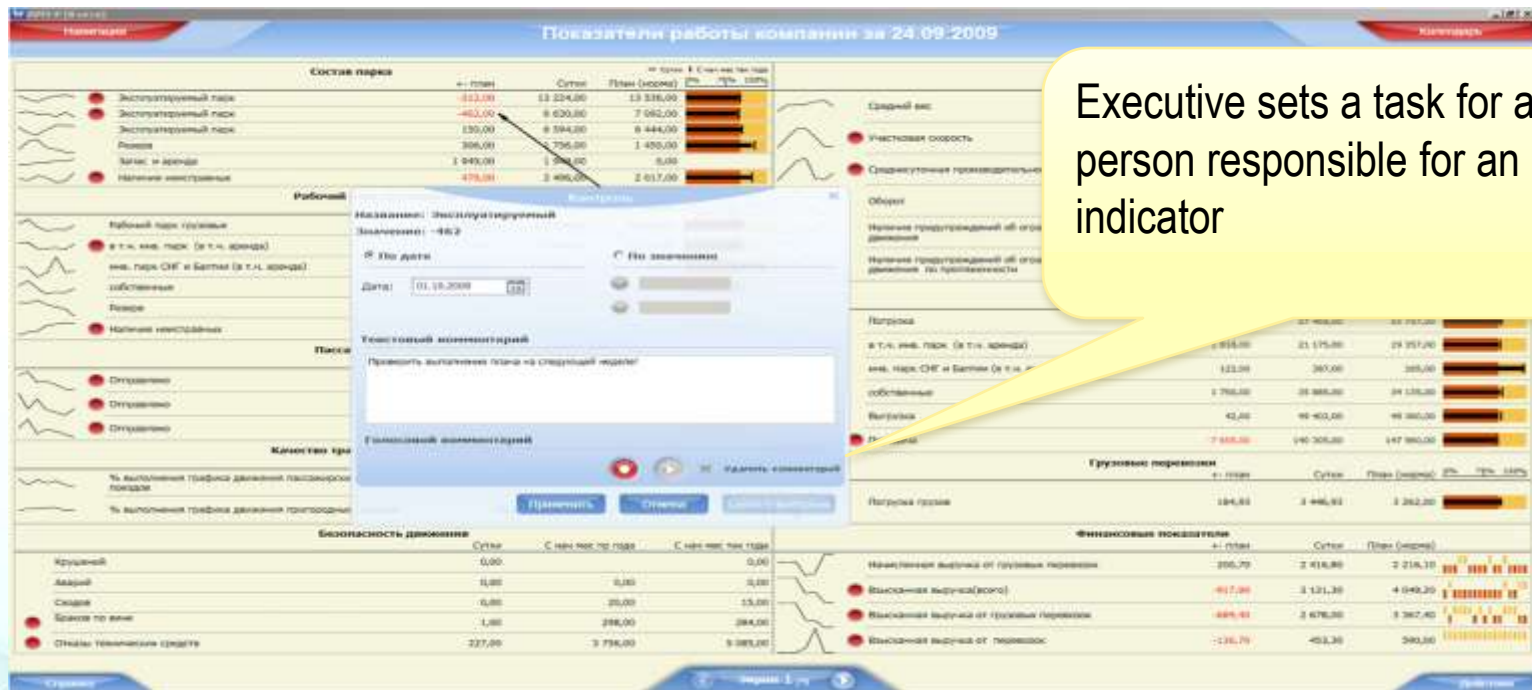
Навигация

Показатели работы компании за 24.09.2009

Календарь

Состав парка

| | +- план | Сутки | План (норма) |
|---|---|---|---|
| Эксплуатируемый парк | -312,00 | 13 224,00 | 13 536,00 |
| Эксплуатируемый парк | -462,00 | 6 630,00 | 7 092,00 |
| Эксплуатируемый парк | 150,00 | 6 594,00 | 6 444,00 |
| Резерв | 306,00 | 1 756,00 | 1 450,00 |
| Запас и аренда | 1 949,00 | 1 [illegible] | 0,00 |
| Наличие неисправных | 479,00 | 2 496,00 | 2 017,00 |

Рабочий

Рабочий парк грузовых
в т.ч. инв. парк (в т.ч. аренда)
инв. парк СНГ и Балтии (в т.ч. аренда)
собственные
Резерв
Наличие неисправных

Пасса

Отправлено
Отправлено
Отправлено

Качество гру

% выполнения графика движения пассажирских поездов
% выполнения графика движения пригородных

Контроль

Название: Эксплуатируемый
Значение: -462

По дате
По значению

Дата: 01.10.2009

Текстовый комментарий

Проверить выполнение плана на следующей неделе!

Голосовой комментарий

Удалить комментарий

Применить
Отмена

Безопасность движения

| | Сутки | С нач.мес по года | С нач.мес тек.года |
|---|---|---|---|
| Крушений | 0,00 | | 0,00 |
| Аварий | 0,00 | 0,00 | 0,00 |
| Сходов | 0,00 | 20,00 | 15,00 |
| Браков по вине | 1,00 | 298,00 | 284,00 |
| Отказы технических средств | 227,00 | 3 756,00 | 5 085,00 |

Средний вес
Участковая скорость
Среднесуточная производительно
Оборот
Наличие предупреждений об огра движения
Наличие предупреждений об огра движения по протяженности

Погрузка
в т.ч. инв. парк (в т.ч. аренда) | 1 818,00 | 21 175,00 | 19 357,00
инв. парк СНГ и Балтии (в т.ч. | 122,00 | 367,00 | 245,00
собственные | 1 790,00 | 35 985,00 | 34 135,00
Выгрузка | 42,00 | 46 402,00 | 46 360,00
| -7 555,00 | 140 305,00 | 147 860,00

Грузовые перевозки

| | +- план | Сутки | План (норма) |
|---|---|---|---|
| Погрузка грузов | 184,83 | 3 446,83 | 3 262,00 |

Финансовые показатели

| | +- план | Сутки | План (норма) |
|---|---|---|---|
| Начисленная выручка от грузовых перевозок | 200,70 | 2 416,80 | 2 216,10 |
| Взысканная выручка(всего) | -917,90 | 3 131,30 | 4 049,20 |
| Взысканная выручка от грузовых перевозок | -689,40 | 2 678,00 | 3 367,40 |
| Взысканная выручка от перевозок | -136,70 | 453,30 | 590,00 |

Executive sets a task for a person responsible for an indicator

Справка
Экран 1
Действия